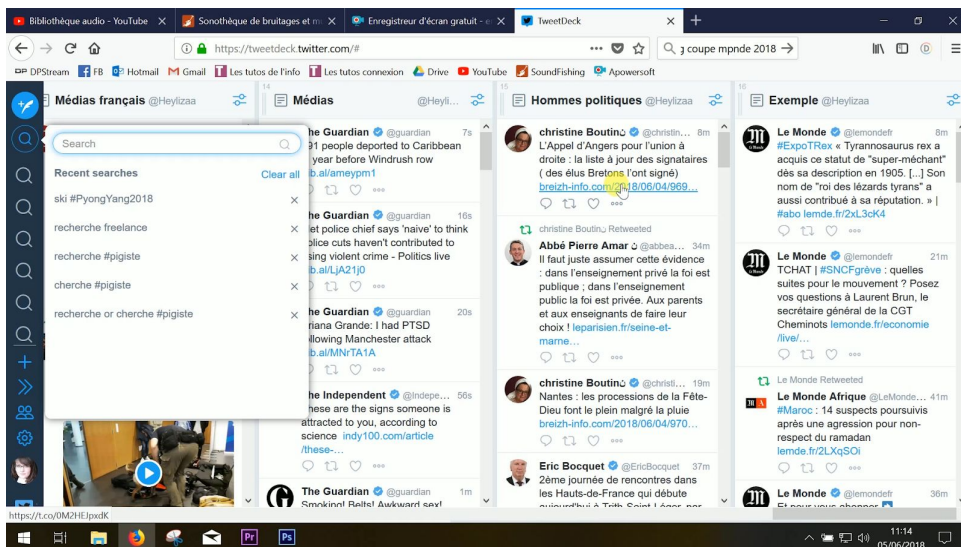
Bibliothèque audio - YouTube | Sonothèque de bruitages et m | Enregistreur d'écran gratuit - | TweetDeck

https://tweetdeck.twitter.com/#

coupe mpnde 2018 →

DPStream FB Hotmail Gmail Les tutos de l'info Les tutos connexion Drive YouTube SoundFishing Apowersoft

Médias français @Heylizaa

Search

Recent searches Clear all

ski #PyongYang2018

recherche freelance

recherche #pigiste

cherche #pigiste

recherche or cherche #pigiste

Médias @Heyli...

The Guardian @guardian 7s
91 people deported to Caribbean year before Windrush row b.al/ameypm1

The Guardian @guardian 16s
et police chief says 'naive' to think police cuts haven't contributed to sing violent crime - Politics live b.al/LjA21j0

The Guardian @guardian 20s
riana Grande: I had PTSD llowing Manchester attack b.al/MNrTA1A

The Independent @Indepe... 56s
hese are the signs someone is attracted to you, according to science indy100.com/article /these-...

The Guardian @guardian 1m
Smoking! Belts! Awkward sex!

Hommes politiques @Heylizaa

christine Boutin @christin... 8m
L'Appel d'Angers pour l'union à droite : la liste à jour des signataires ( des élus Bretons l'ont signé) breizh-info.com/2018/06/04/969...

christine Boutin Retweeted
Abbé Pierre Amar @abbea... 34m
Il faut juste assumer cette évidence : dans l'enseignement privé la foi est publique ; dans l'enseignement public la foi est privée. Aux parents et aux enseignants de faire leur choix ! leparisien.fr/seine-et-marne...

christine Boutin @christi... 19m
Nantes : les processions de la Fête-Dieu font le plein malgré la pluie breizh-info.com/2018/06/04/970...

Eric Bocquet @EricBocquet 37m
2ème journée de rencontres dans les Hauts-de-France qui débute

Exemple @Heylizaa

Le Monde @lemondefr 8m
#ExpoTRex « Tyrannosaurus rex a acquis ce statut de "super-méchant" dès sa description en 1905. [...] Son nom de "roi des lézards tyrans" a aussi contribué à sa réputation. » | #abo lemde.fr/2xL3cK4

Le Monde @lemondefr 21m
TCHAT | #SNCFgrève : quelles suites pour le mouvement ? Posez vos questions à Laurent Brun, le secrétaire général de la CGT Cheminots lemonde.fr/economie /live/...

Le Monde Retweeted
Le Monde Afrique @LeMonde... 41m
#Maroc : 14 suspects poursuivis après une agression pour non-respect du ramadan lemde.fr/2LXqSOi

Le Monde @lemondefr 36m

https://t.co/0M2HEJpxdK

11:14
05/06/2018